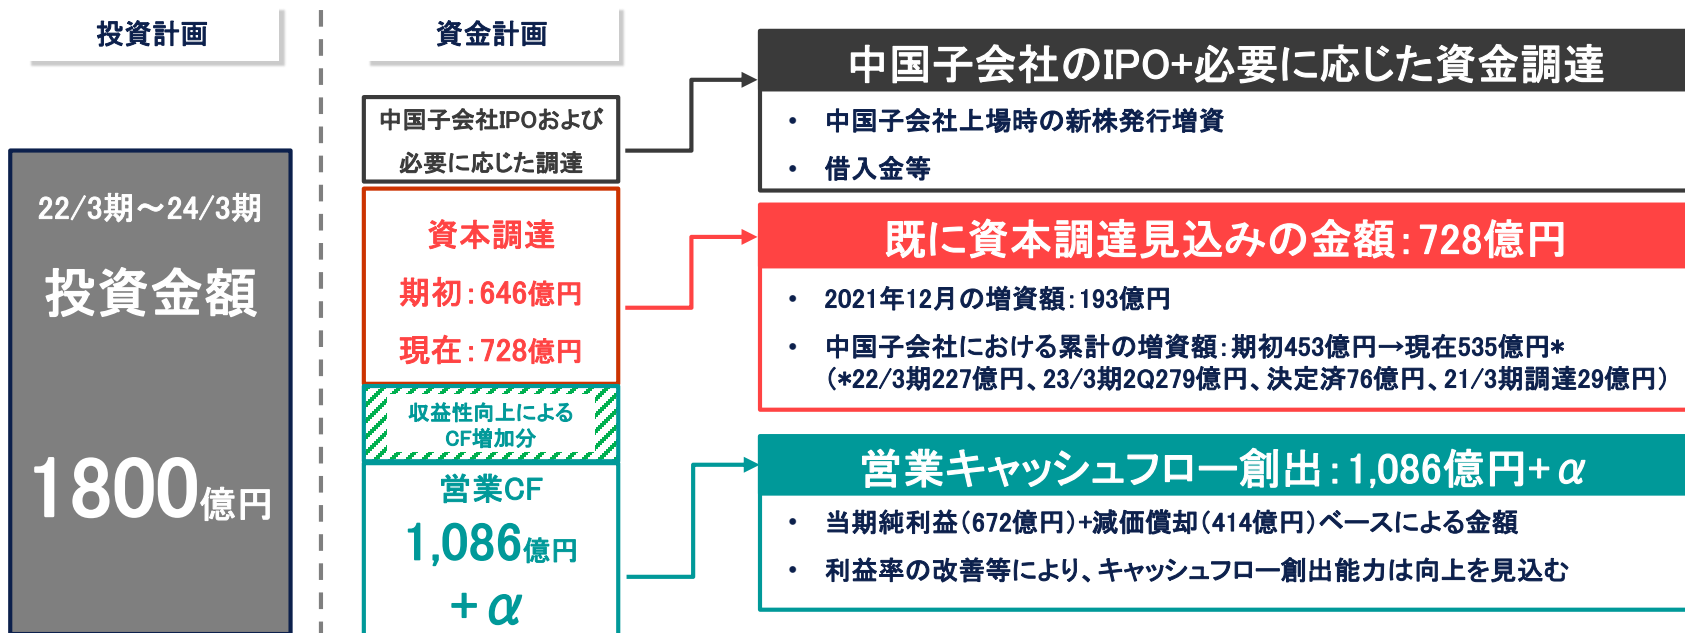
投資計画

22/3期～24/3期

投資金額

1800億円

資金計画

中国子会社IPOおよび必要に応じた調達

資本調達

期初：646億円

現在：728億円

収益性向上によるCF増加分

営業CF

1,086億円

+α

中国子会社のIPO+必要に応じた資金調達

• 中国子会社上場時の新株発行増資

• 借入金等

既に資本調達見込みの金額：728億円

• 2021年12月の増資額：193億円

• 中国子会社における累計の増資額：期初453億円→現在535億円*
（*22/3期227億円、23/3期2Q279億円、決定済76億円、21/3期調達29億円）

営業キャッシュフロー創出：1,086億円+α

• 当期純利益（672億円）+減価償却（414億円）ベースによる金額

• 利益率の改善等により、キャッシュフロー創出能力は向上を見込む